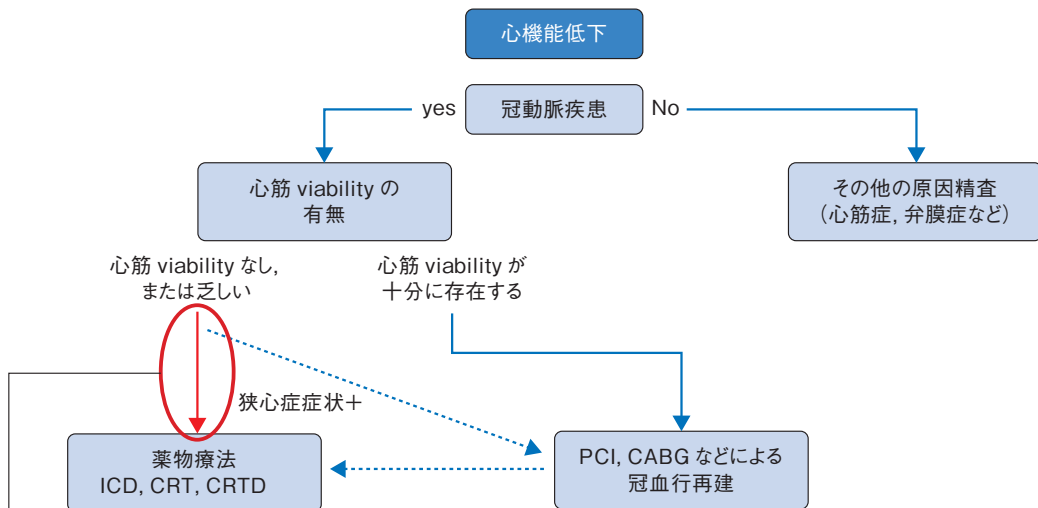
心機能低下

yes

冠動脈疾患

No

心筋 viability の有無

その他の原因精査（心筋症, 弁膜症など）

心筋 viability なし, または乏しい

心筋 viability が十分に存在する

狭心症症状＋

薬物療法
ICD, CRT, CRTD

PCI, CABG などによる冠血行再建